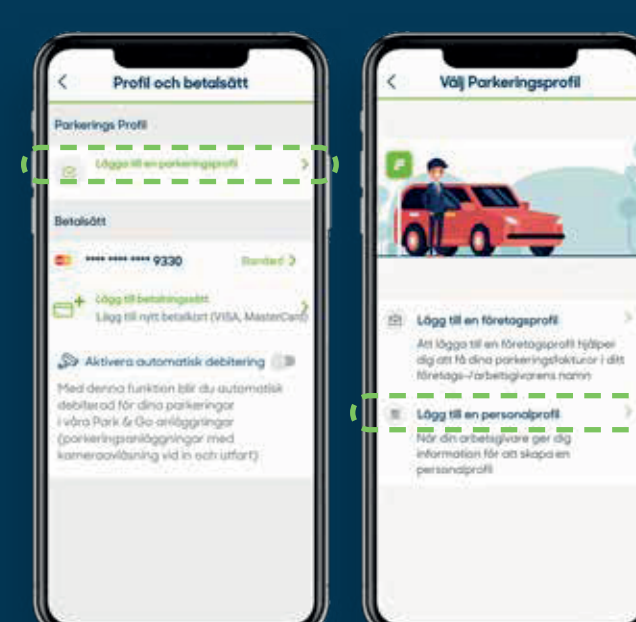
Profil och betalsätt

Parkerings Profil

Lägg till en parkeringsprofil

Betalsätt

**** **** **** 9330

Standard

Lägg till betalningssätt
Lägg till nytt betalkort (VISA, MasterCard)

Aktivera automatisk debitering

Med denna funktion blir du automatisk debiterad för dina parkeringar i våra Park & Go anläggningar (parkeringsanläggningar med kameraavläsning vid in och utfart)

Välj Parkeringsprofil

P

Lägg till en företagsprofil

Att lägga till en företagsprofil hjälper dig att få dina parkeringsfakturor i ditt företags-/arbetsgivarens namn

Lägg till en personalprofil

När din arbetsgivare ger dig information för att skapa en personalprofil